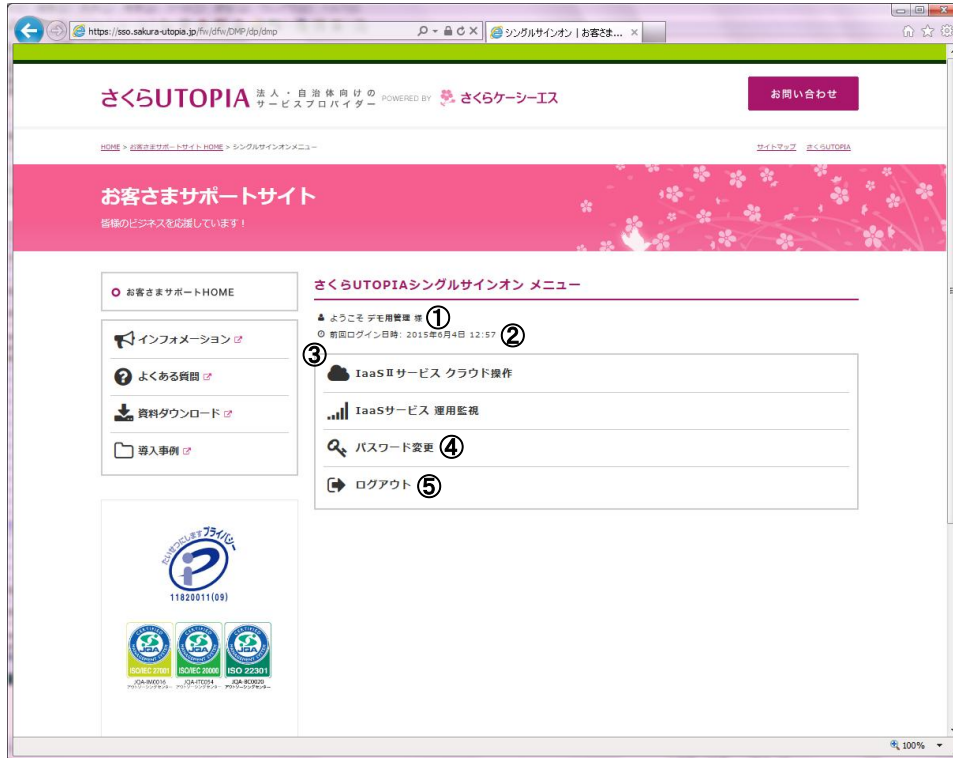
https://sso.sakura-utopia.jp/fw/dfw/DMP/dp/dmp

シングルサインオン｜お客さま...

さくらUTOPIA 法人・自治体向けのサービスプロバイダー POWERED BY さくらケーシーエス

お問い合わせ

HOME > お客さまサポートサイト HOME > シングルサインオンメニュー

サイトマップ さくらUTOPIA

お客さまサポートサイト

皆様のビジネスを応援しています！

お客さまサポートHOME

インフォメーション

よくある質問

資料ダウンロード

導入事例

たいせつにしますプライバシー

11820011(09)

ISO/IEC 27001 JQA-IM0016

ISO/IEC 20000 JQA-IT0054

ISO 22301 JQA-BC0020

さくらUTOPIAシングルサインオン メニュー

ようこそ デモ用管理 様 ①

前回ログイン日時: 2015年6月4日 12:57 ②

③

IaaSⅡサービス クラウド操作

IaaSサービス 運用監視

パスワード変更 ④

ログアウト ⑤

100%